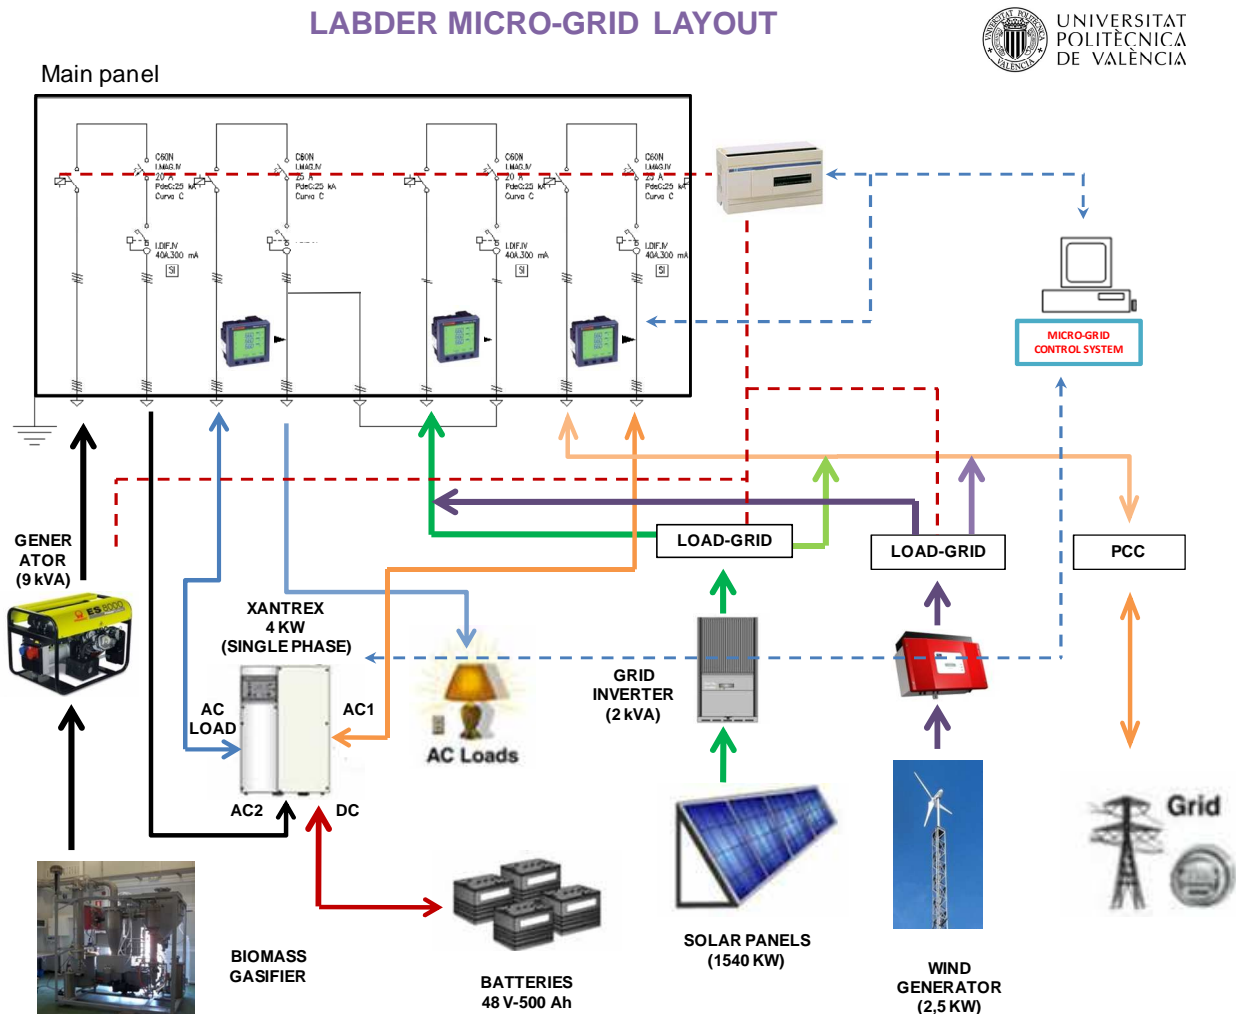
LABDER MICRO-GRID LAYOUT

UNIVERSITAT POLITÈCNICA DE VALÈNCIA

Main panel

C60N
I.MAG.IV
20 A
PdeC:25 kA
Curva C

C60N
I.MAG.IV
25 A
PdeC:25 kA
Curva C

C60N
I.MAG.IV
20 A
PdeC:25 kA
Curva C

C60N
I.MAG.IV
20 A
PdeC:25 kA
Curva C

I.DIF.IV
40A 300 mA
SI

I.DIF.IV
40A 300 mA
SI

I.DIF.IV
40A 300 mA
SI

MICRO-GRID CONTROL SYSTEM

GENERATOR (9 kVA)

XANTREX 4 KW (SINGLE PHASE)

AC LOAD

AC1

AC2

DC

AC Loads

LOAD-GRID

LOAD-GRID

PCC

GRID INVERTER (2 kVA)

Grid

BIOMASS GASIFIER

BATTERIES 48 V-500 Ah

SOLAR PANELS (1540 KW)

WIND GENERATOR (2,5 KW)